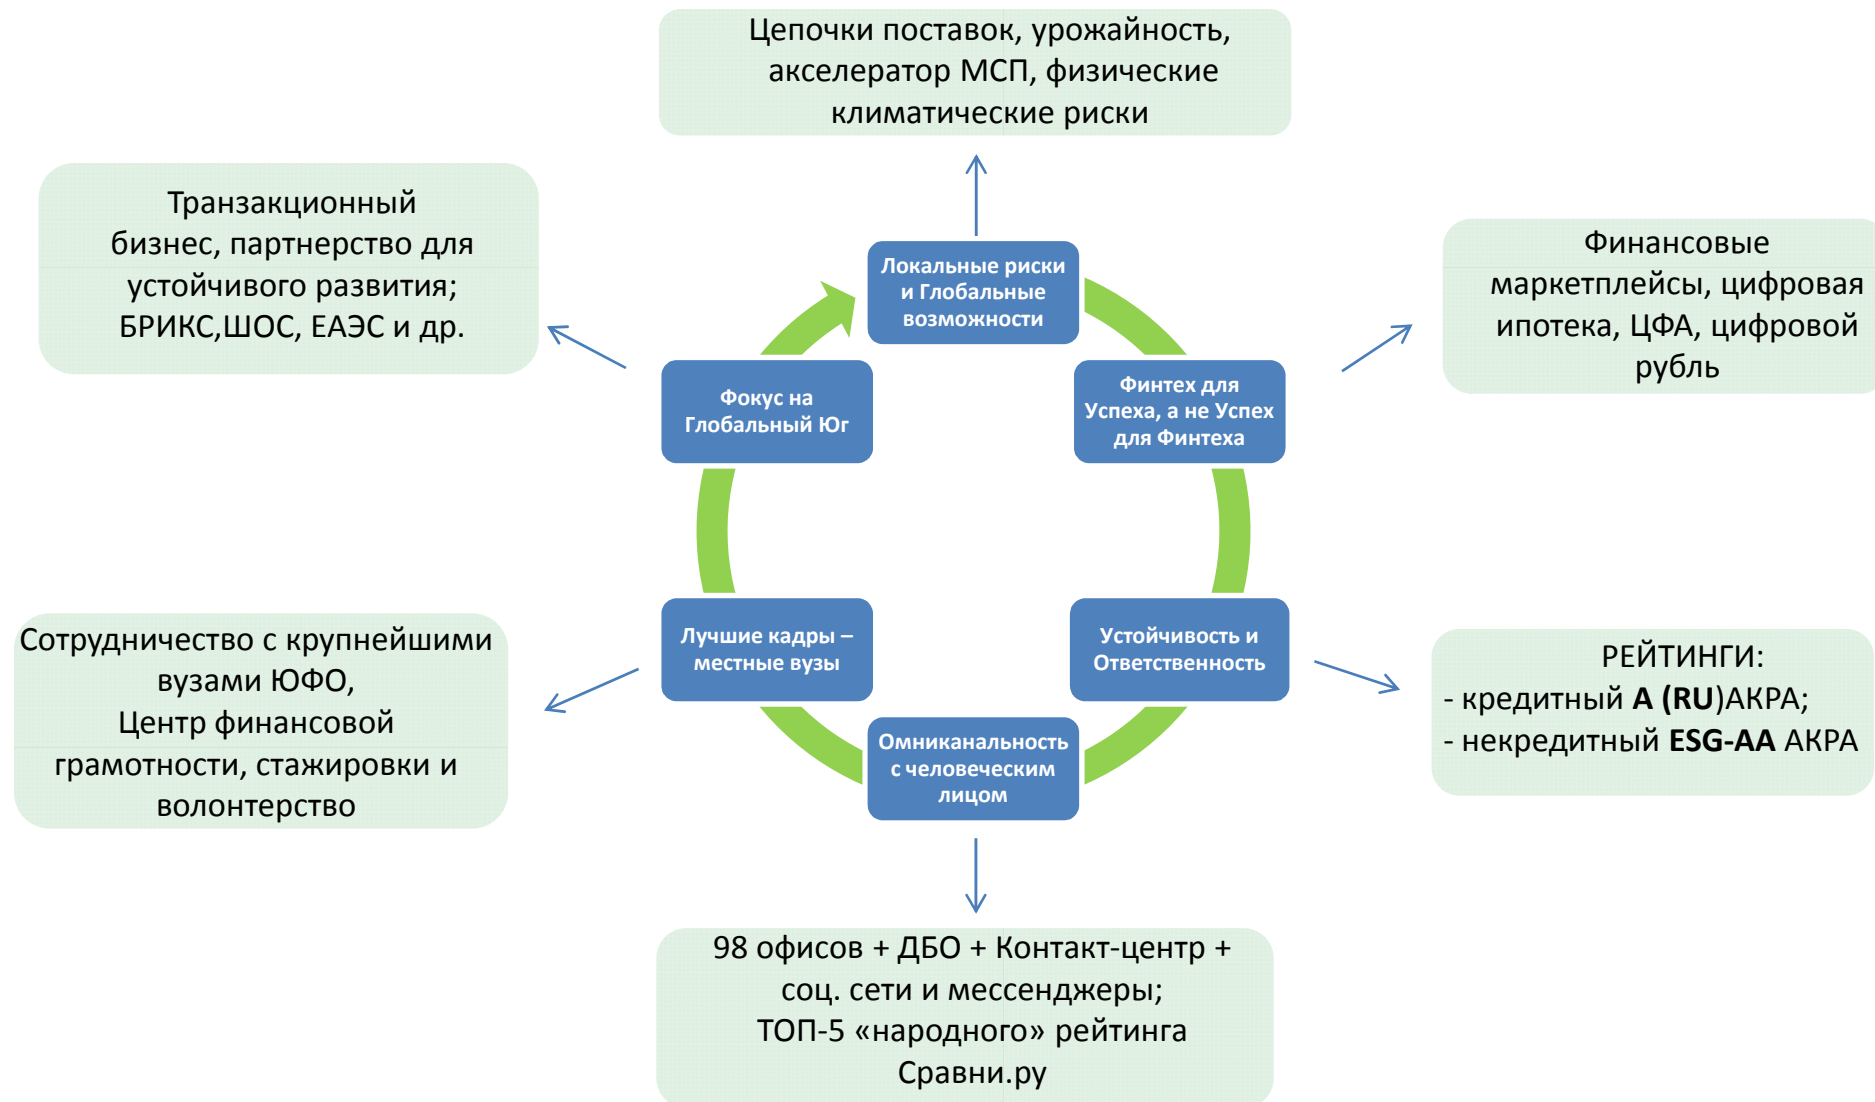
Цепочки поставок, урожайность, акселератор МСП, физические климатические риски

Транзакционный бизнес, партнерство для устойчивого развития; БРИКС,ШОС, ЕАЭС и др.

Финансовые маркетплейсы, цифровая ипотека, ЦФА, цифровой рубль

Локальные риски и Глобальные возможности

Фокус на Глобальный Юг

Финтех для Успеха, а не Успех для Финтеха

Лучшие кадры – местные вузы

Устойчивость и Ответственность

Омниканальность с человеческим лицом

Сотрудничество с крупнейшими вузами ЮФО, Центр финансовой грамотности, стажировки и волонтерство

РЕЙТИНГИ:
- кредитный **A (RU)**АКРА;
- некредитный **ESG-AA** АКРА

98 офисов + ДБО + Контакт-центр + соц. сети и мессенджеры; ТОП-5 «народного» рейтинга Сравни.ру